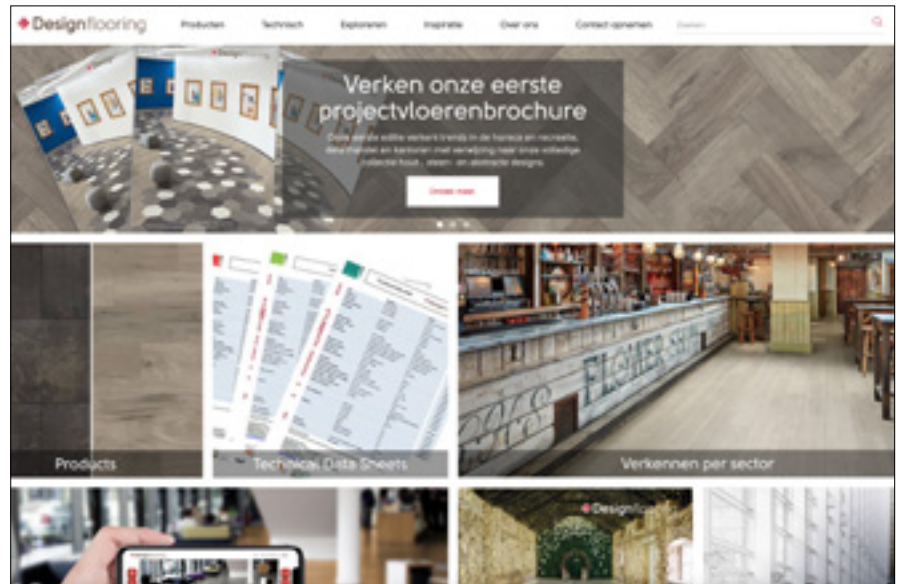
Designflooring

Producten Technisch Exploreren Inspiratie Over ons Contact opnemen Zoeken

Verken onze eerste projectvloerenbrochure

Onze eerste editie verkent trends in de horeca en recreatie, detailhandel en kantoren met verwijzing naar onze volledige collectie hout-, steen- en abstracte designs.

Ontdek meer

Products

Technical Data Sheets

Verkennen per sector

FLOWER

Designflooring